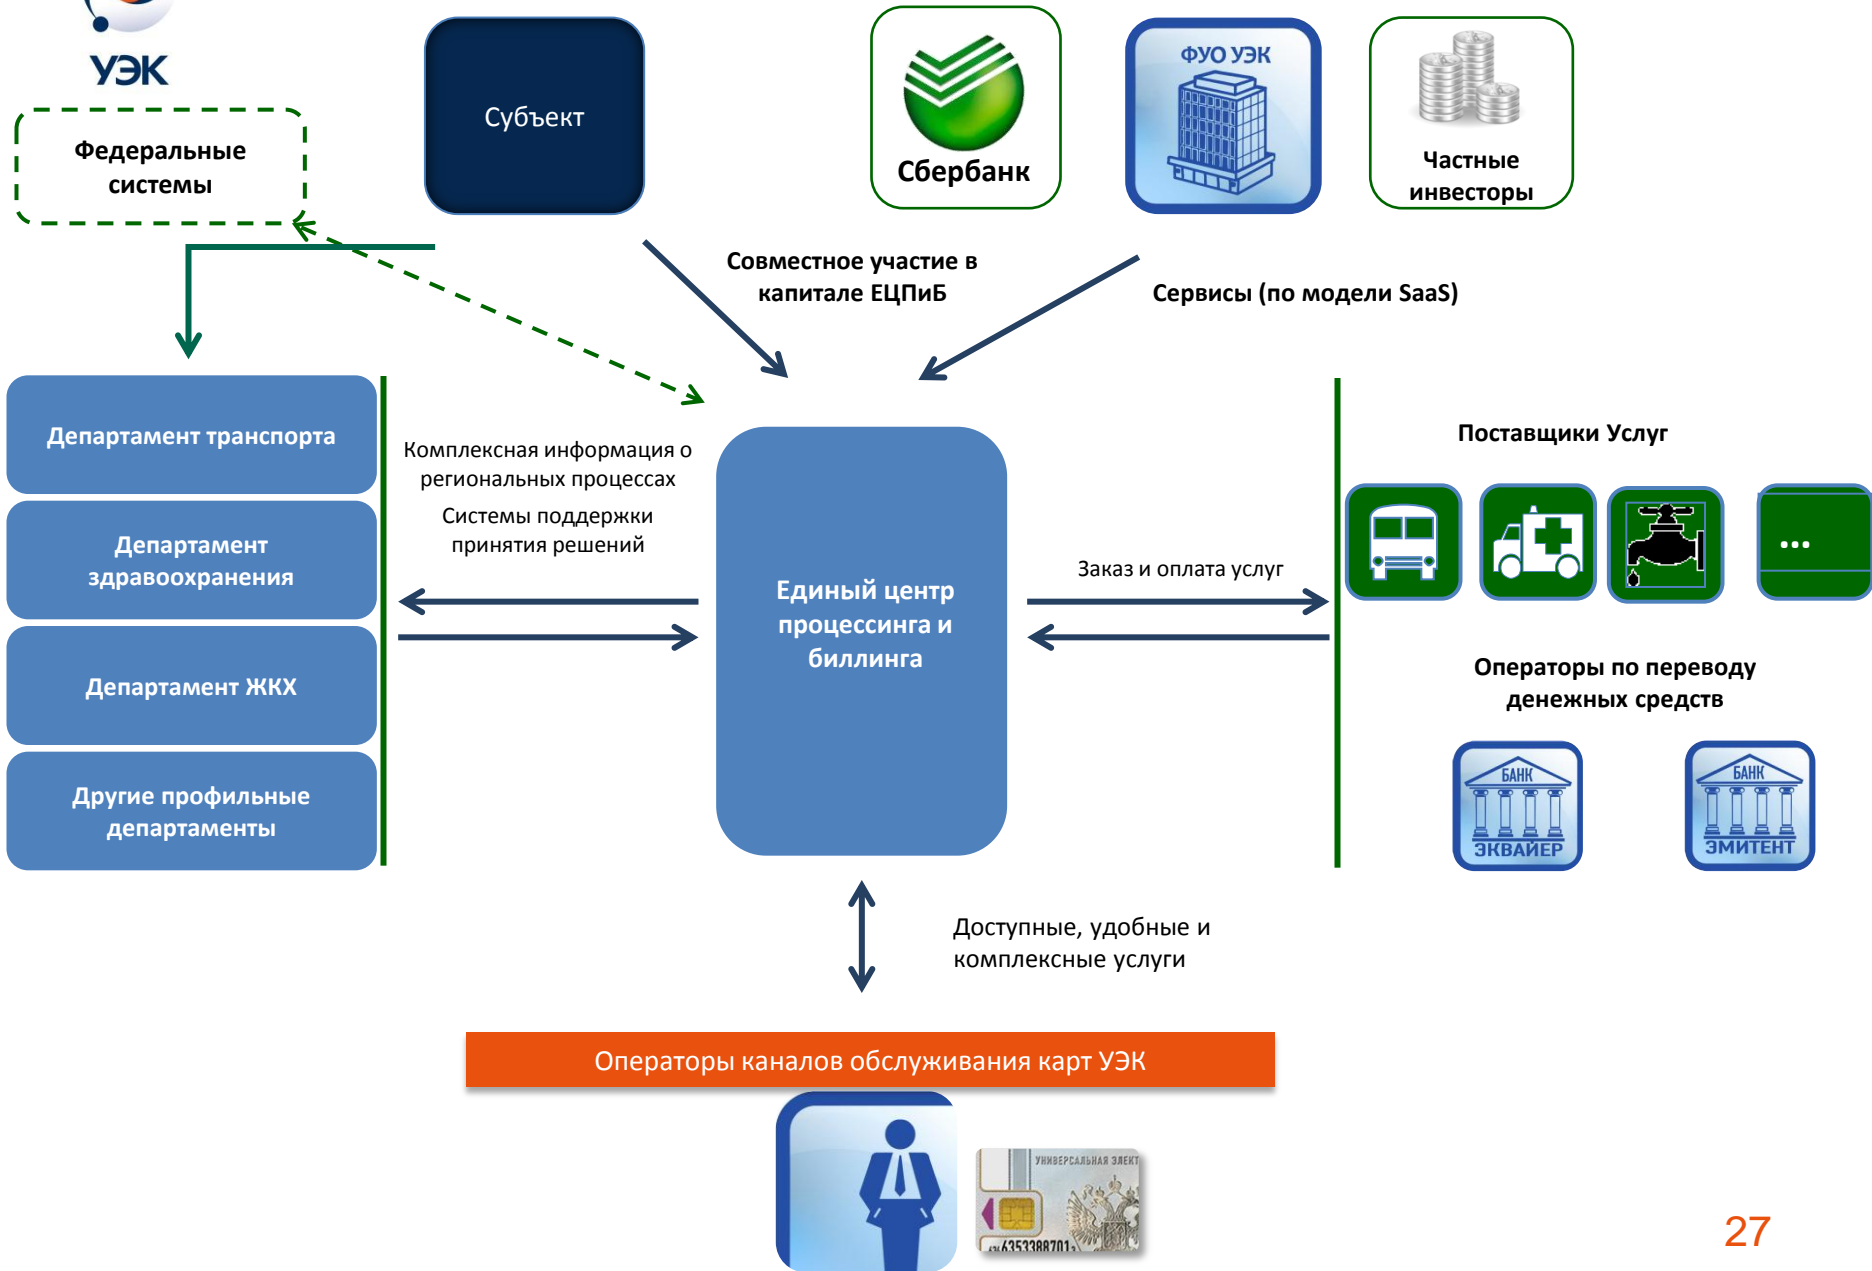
УЭК

Федеральные системы

Субъект

Сбербанк

ФУО УЭК

Частные инвесторы

Совместное участие в капитале ЕЦПиБ

Сервисы (по модели SaaS)

Департамент транспорта

Департамент здравоохранения

Департамент ЖКХ

Другие профильные департаменты

Комплексная информация о региональных процессах

Системы поддержки принятия решений

Единый центр процессинга и биллинга

Заказ и оплата услуг

Поставщики Услуг

...

Операторы по переводу денежных средств

БАНК ЭКВАЙЕР

БАНК ЭМИТЕНТ

Доступные, удобные и комплексные услуги

Операторы каналов обслуживания карт УЭК

УНИВЕРСАЛЬНАЯ ЭЛЕКТ

6353388701

27